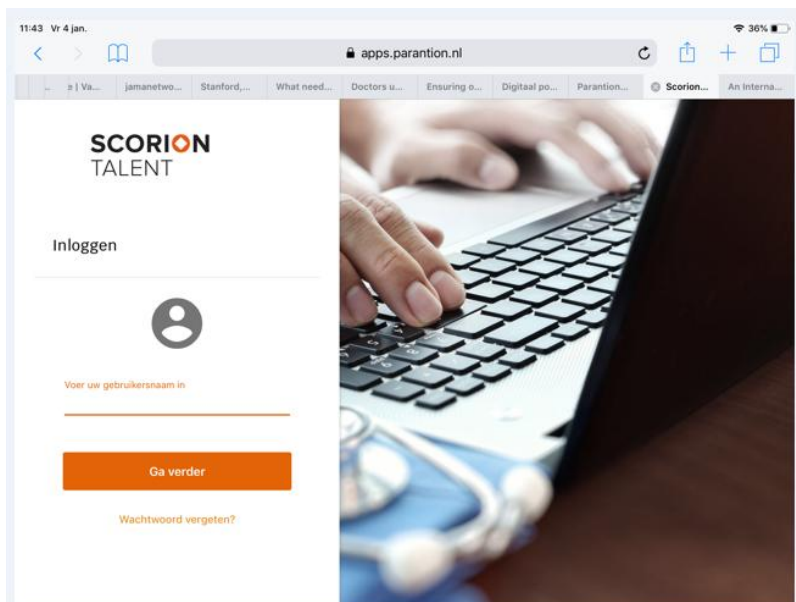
11:43 Vr 4 jan.

36%

apps.parantion.nl

... e | Va... jamanetwo... Stanford,... What need... Doctors u... Ensuring o... Digitaal po... Parantion... Scorion... An Interna...

SCORION TALENT

Inloggen

Voer uw gebruikersnaam in

Ga verder

Wachtwoord vergeten?